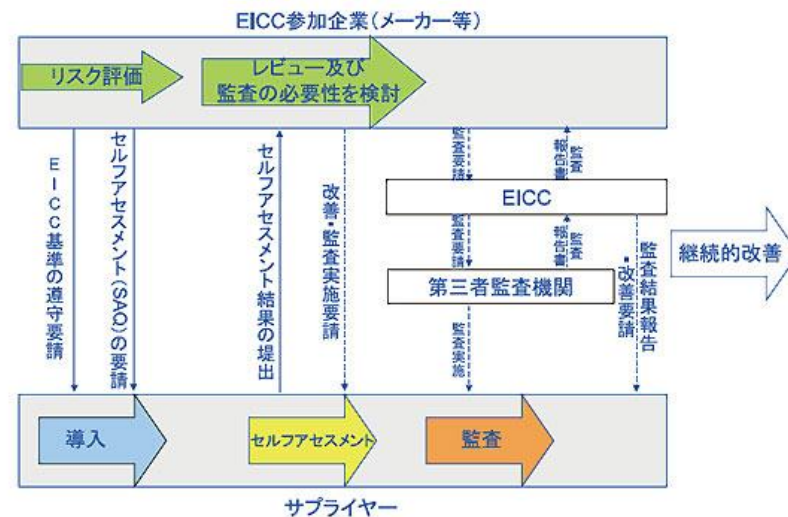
EICC参加企業（メーカー等）

リスク評価

レビュー及び監査の必要性を検討

EICC基準の遵守要請

セルフアセスメント（SAQ）の要請

セルフアセスメント結果の提出

改善・監査実施要請

監査要請

監査報告書

EICC

監査要請

監査報告書

第三者監査機関

監査実施

改善要請

監査結果報告

継続的改善

導入

セルフアセスメント

監査

サプライヤー